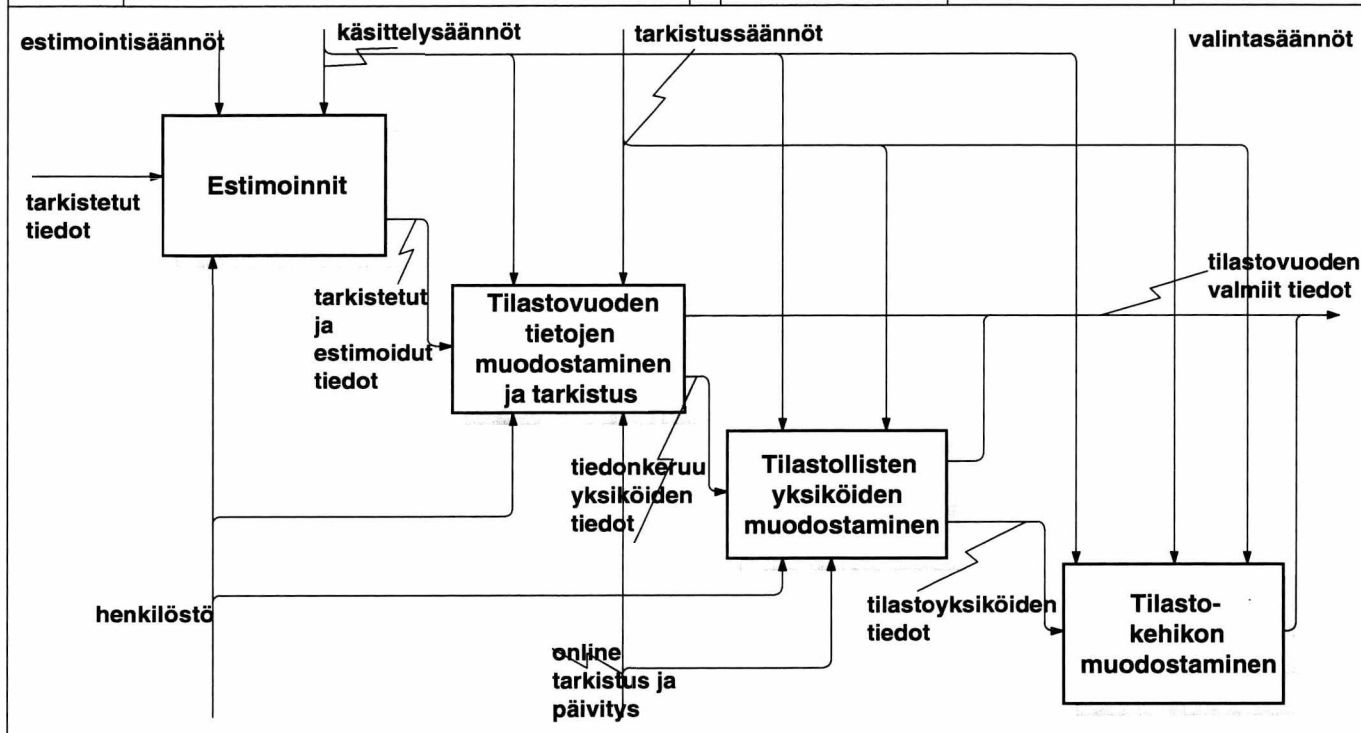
estimointisäännöt

käsittelysäännöt

tarkistussäännöt

valintasäännöt

tarkistetut tiedot

Estimoinnit

tarkistetut ja estimoidut tiedot

Tilastovuoden tietojen muodostaminen ja tarkistus

tilastovuoden valmiit tiedot

tiedonkeruu yksiköiden tiedot

Tilastollisten yksiköiden muodostaminen

henkilöstö

tilastoyksiköiden tiedot

Tilasto-kehikon muodostaminen

online tarkistus ja päivitys